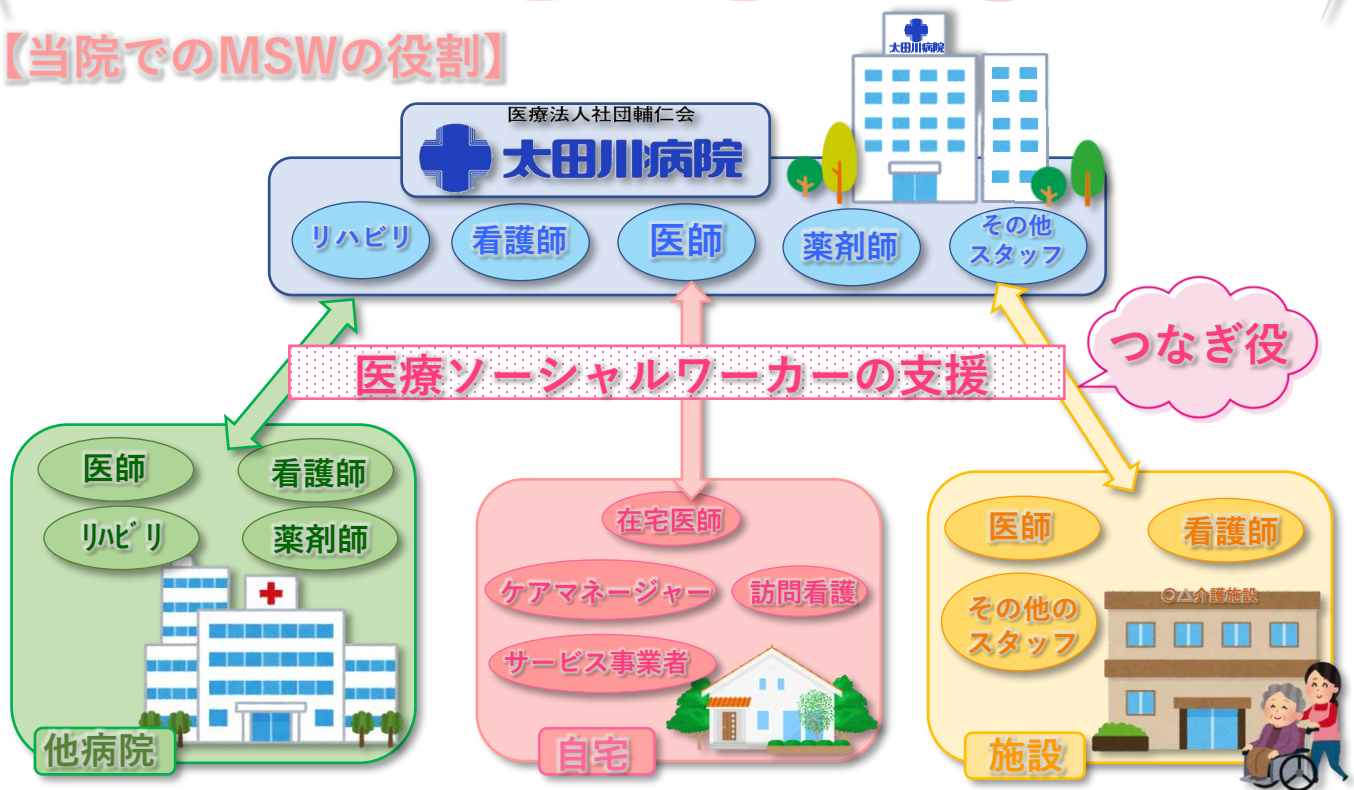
【当院でのMSWの役割】

太田川病院

医療法人社団輔仁会

太田川病院

リハビリ

看護師

医師

薬剤師

その他スタッフ

つなぎ役

医療ソーシャルワーカーの支援

医師

看護師

リハビリ

薬剤師

他病院

在宅医師

ケアマネージャー

訪問看護

サービス事業者

自宅

医師

看護師

その他のスタッフ

○△介護施設

施設